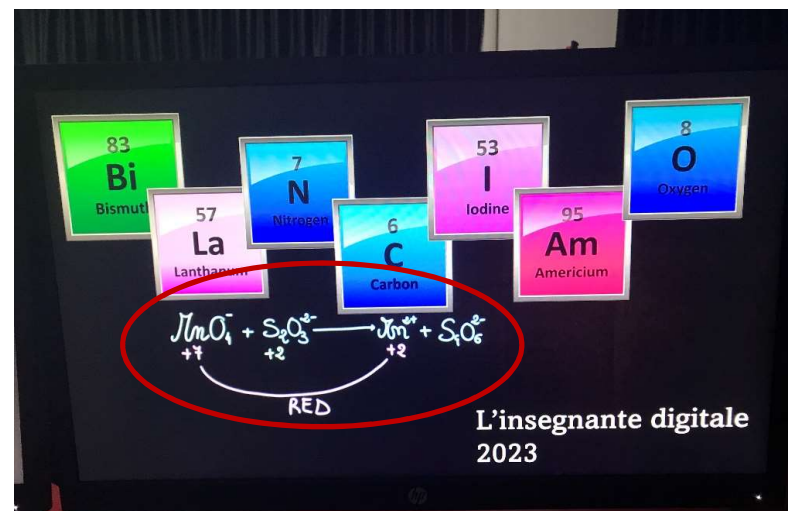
83
Bi
Bismuth

57
La
Lanthanum

7
N
Nitrogen

6
C
Carbon

53
I
Iodine

95
Am
Americium

8
O
Oxygen

$MnO_4^- + S_2O_3^{2-} \longrightarrow Mn^{2+} + S_4O_6^{2-}$
+7 +2 +2

RED

L'insegnante digitale
2023

hp